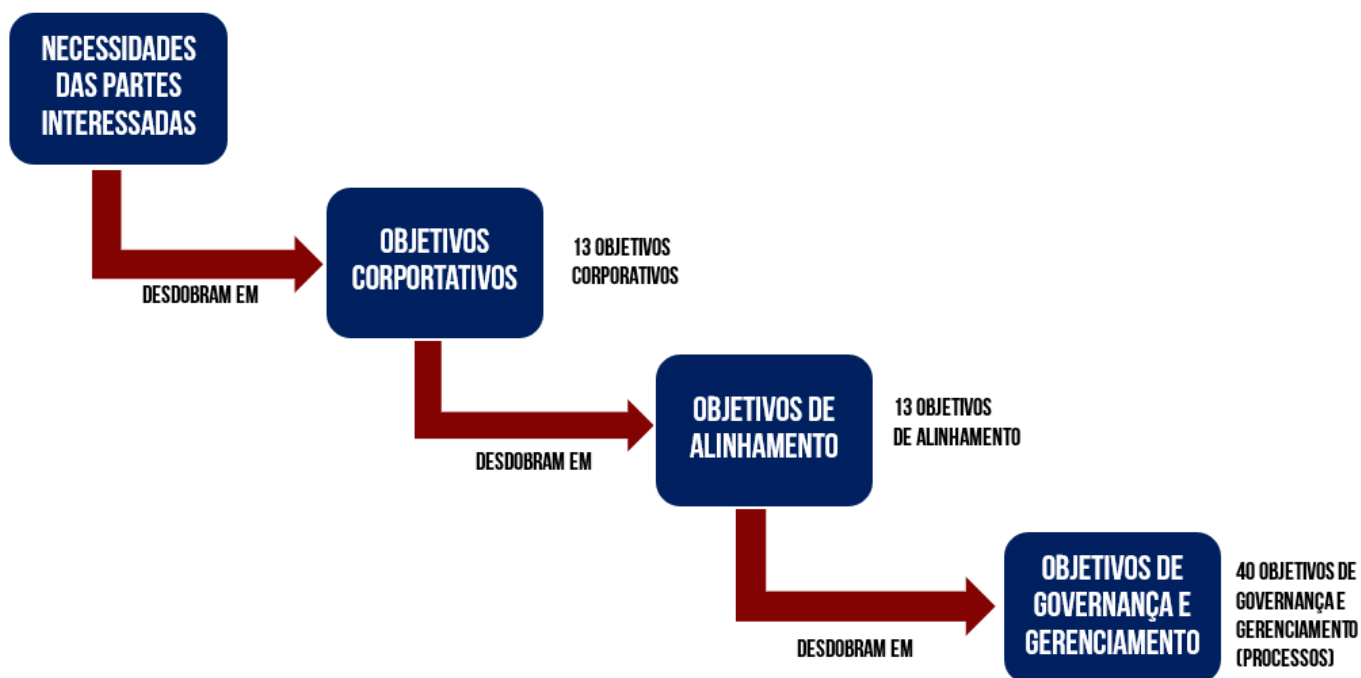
NECESSIDADES DAS PARTES INTERESSADAS

DESDOBRAM EM

OBJETIVOS CORPORTATIVOS

13 OBJETIVOS CORPORATIVOS

DESDOBRAM EM

OBJETIVOS DE ALINHAMENTO

13 OBJETIVOS DE ALINHAMENTO

DESDOBRAM EM

OBJETIVOS DE GOVERNANÇA E GERENCIAMENTO

40 OBJETIVOS DE GOVERNANÇA E GERENCIAMENTO (PROCESSOS)